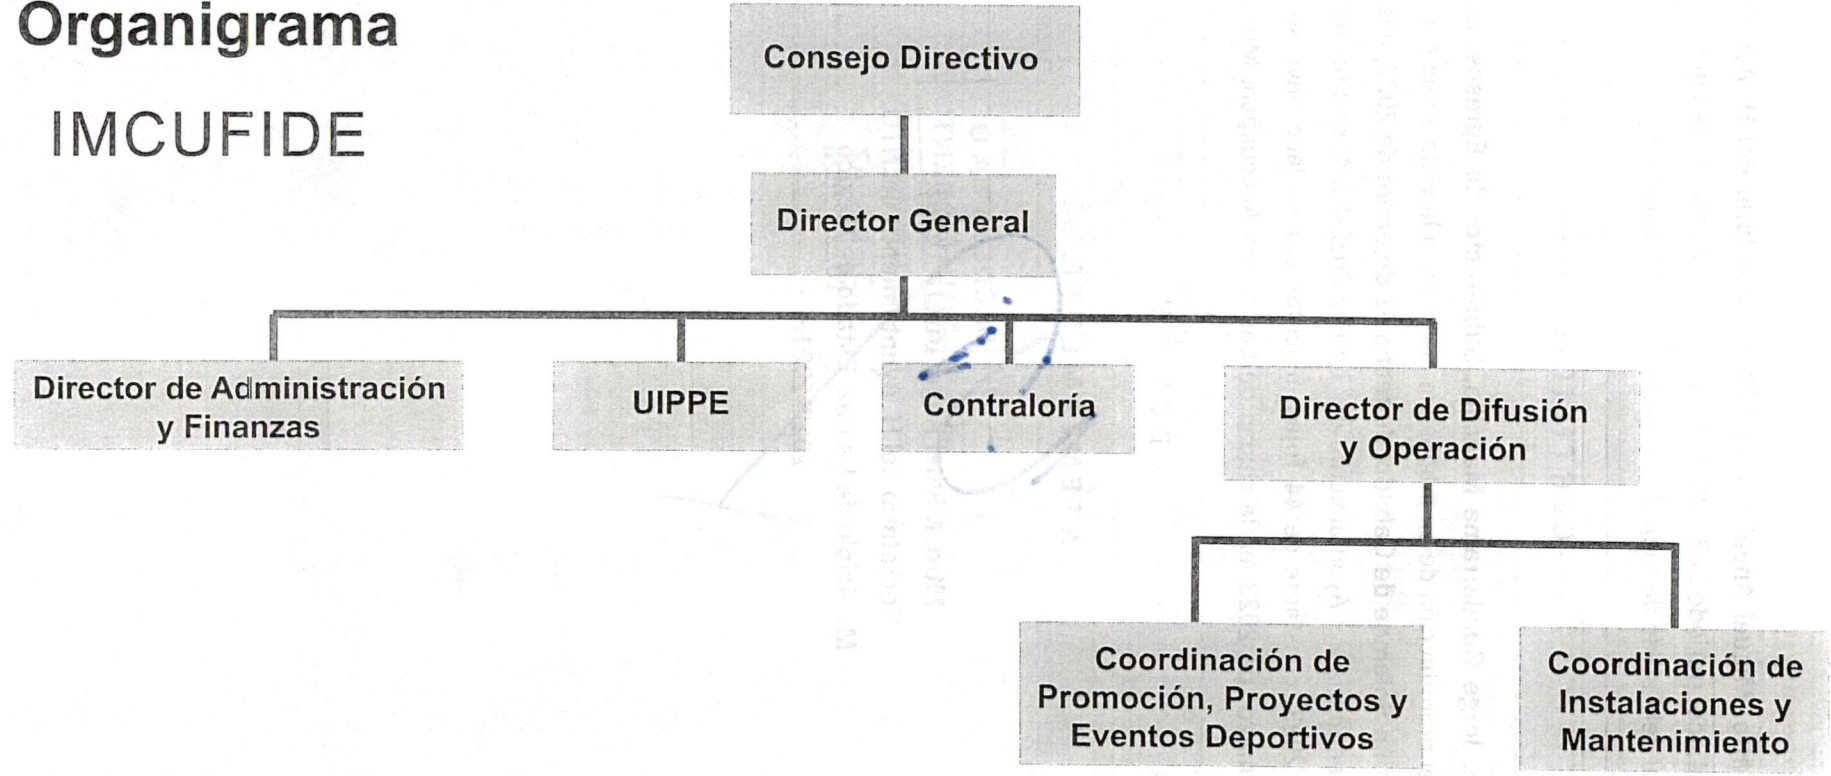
Organigrama

IMCUFIDE

Consejo Directivo

Director General

Director de Administración y Finanzas

UIPPE

Contraloría

Director de Difusión y Operación

Coordinación de Promoción, Proyectos y Eventos Deportivos

Coordinación de Instalaciones y Mantenimiento